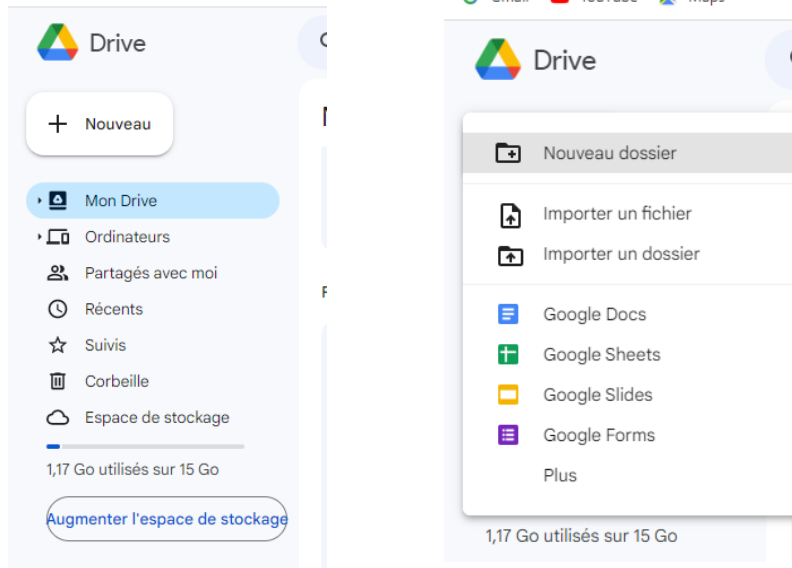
Drive

Nouveau

Mon Drive

Ordinateurs

Partagés avec moi

Récents

Suivis

Corbeille

Espace de stockage

1,17 Go utilisés sur 15 Go

Augmenter l'espace de stockage

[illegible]

Drive

Nouveau dossier

Importer un fichier

Importer un dossier

Google Docs

Google Sheets

Google Slides

Google Forms

Plus

1,17 Go utilisés sur 15 Go